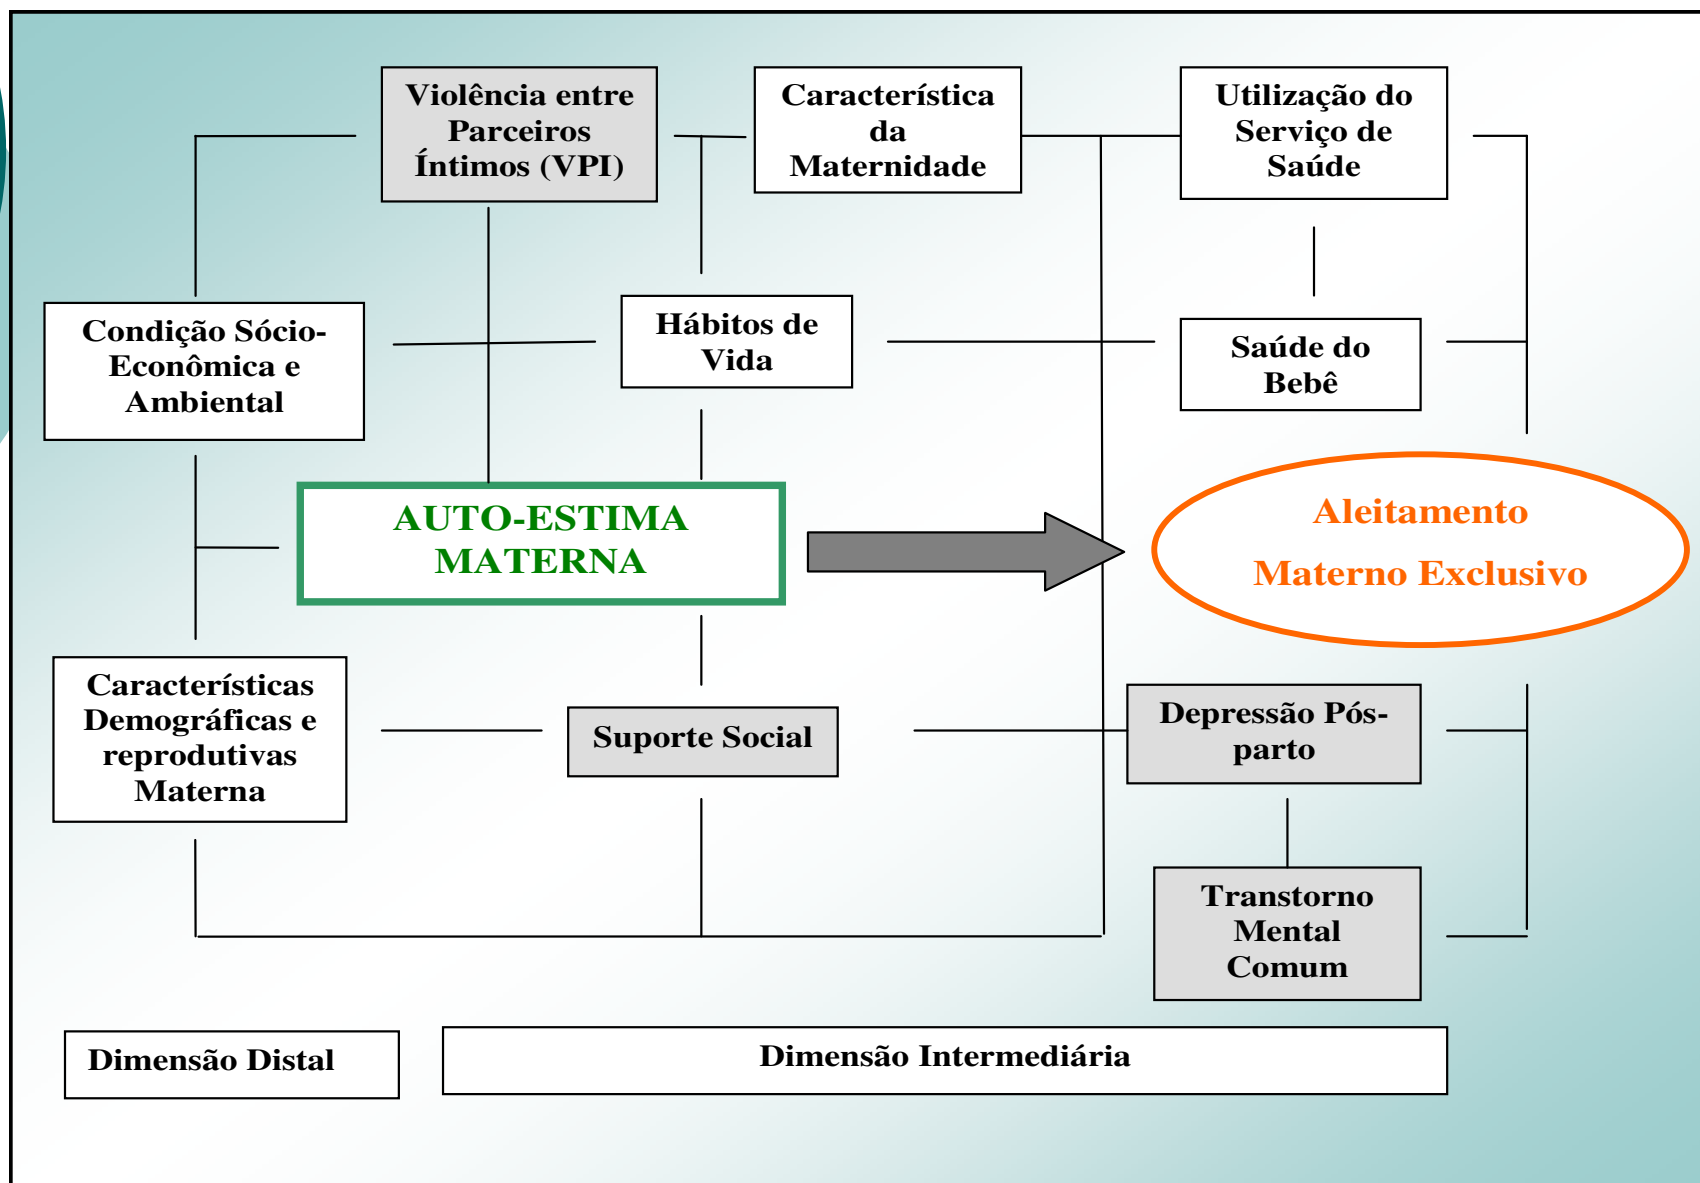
Violência entre Parceiros Íntimos (VPI)

Característica da Maternidade

Utilização do Serviço de Saúde

Condição Sócio-Econômica e Ambiental

Hábitos de Vida

Saúde do Bebê

AUTO-ESTIMA MATERNA

Aleitamento

Materno Exclusivo

Características Demográficas e reprodutivas Materna

Suporte Social

Depressão Pós-parto

Transtorno Mental Comum

Dimensão Distal

Dimensão Intermediária